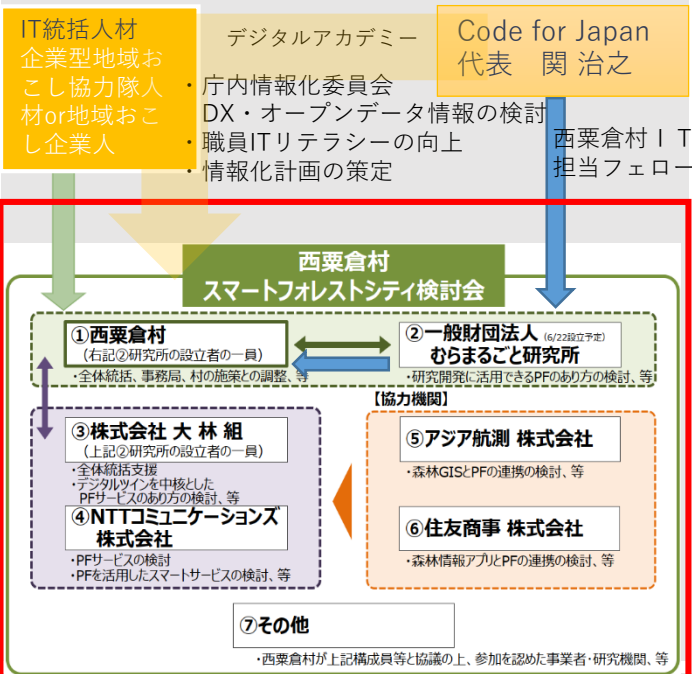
IT統括人材
企業型地域おこし協力隊人材or地域おこし企業人

デジタルアカデミー

Code for Japan
代表　関 治之

・庁内情報化委員会
DX・オープンデータ情報の検討
・職員ITリテラシーの向上
・情報化計画の策定

西粟倉村ＩＴ
担当フェロー

西粟倉村
スマートフォレストシティ検討会

①西粟倉村
（右記②研究所の設立者の一員）
・全体統括、事務局、村の施策との調整、等

②一般財団法人 (6/22設立予定)
むらまるごと研究所
・研究開発に活用できるPFのあり方の検討、等

【協力機関】

③株式会社 大 林 組
（上記②研究所の設立者の一員）
・全体統括支援
・デジタルツインを中核としたPFサービスのあり方の検討、等

④NTTコミュニケーションズ
株式会社
・PFサービスの検討
・PFを活用したスマートサービスの検討、等

⑤アジア航測 株式会社
・森林GISとPFの連携の検討、等

⑥住友商事 株式会社
・森林情報アプリとPFの連携の検討、等

⑦その他
・西粟倉村が上記構成員等と協議の上、参加を認めた事業者・研究機関、等